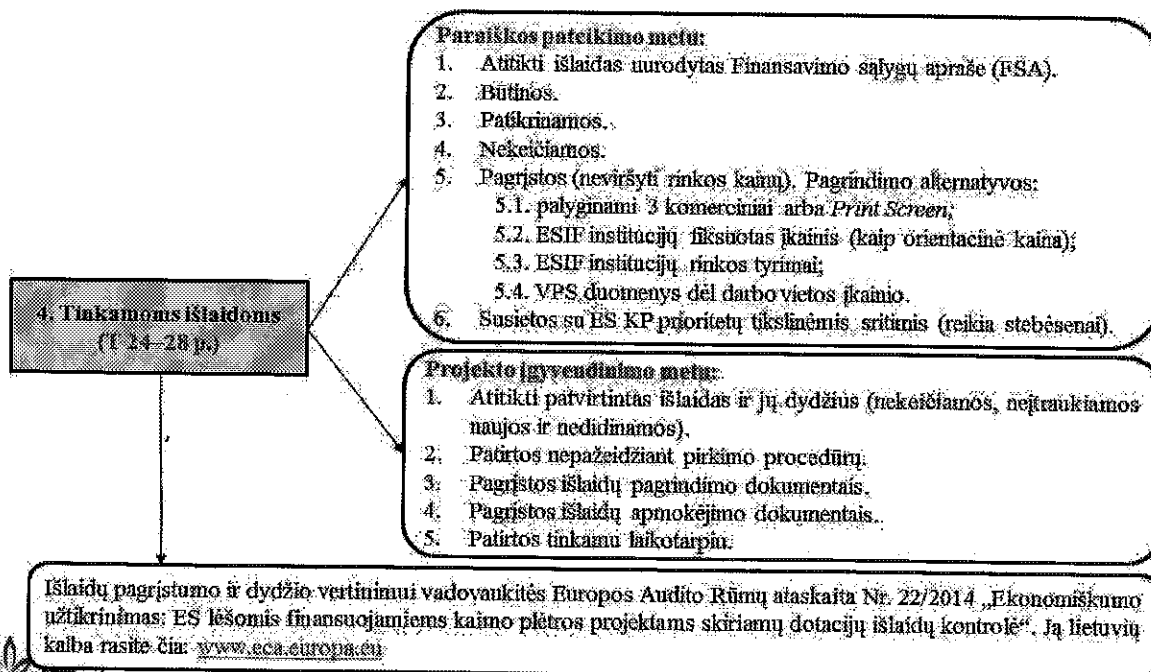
4. Tinkamoms išlaidoms
(T 24–28 ps)

Paraiškos pateikimo metu:
1. Atitikti išlaidas nurodytas Finansavimo sąlygų apraše (FSA).
2. Būtinos.
3. Patikrinamos.
4. Nekeičiamos.
5. Pagrįstos (neviršyti rinkos kainų). Pagrindimo alternatyvos:
5.1. palyginami 3 komerciniai arba *Print Screen*;
5.2. ESIF institucijų fiksuotas įkainis (kaip orientacinė kaina);
5.3. ESIF institucijų rinkos tyrimai;
5.4. VPS duomenys dėl darbo vietos įkainio.
6. Susietos su ES KP prioritetų tikslinėmis sritimis (reikia stebėsenai).

Projekto įgyvendinimo metu:
1. Atitikti patvirtintas išlaidas ir jų dydžius (nekeičiamos, neįtraukiamos naujos ir nedidinamos).
2. Patirtos nepažeidžiant pirkimo procedūrų.
3. Pagrįstos išlaidų pagrindimo dokumentais.
4. Pagrįstos išlaidų apmokėjimo dokumentais.
5. Patirtos tinkamu laikotarpiu.

Išlaidų pagrįstumo ir dydžio vertinimui vadovaukitės Europos Audito Rūmų ataskaita Nr. 22/2014 „Ekonomiškumo užtikrinimas: ES lėšomis finansuojamiems kaimo plėtros projektams skiriamų dotacijų išlaidų kontrolė". Ją lietuvių kalba rasite čia: www.eca.europa.eu